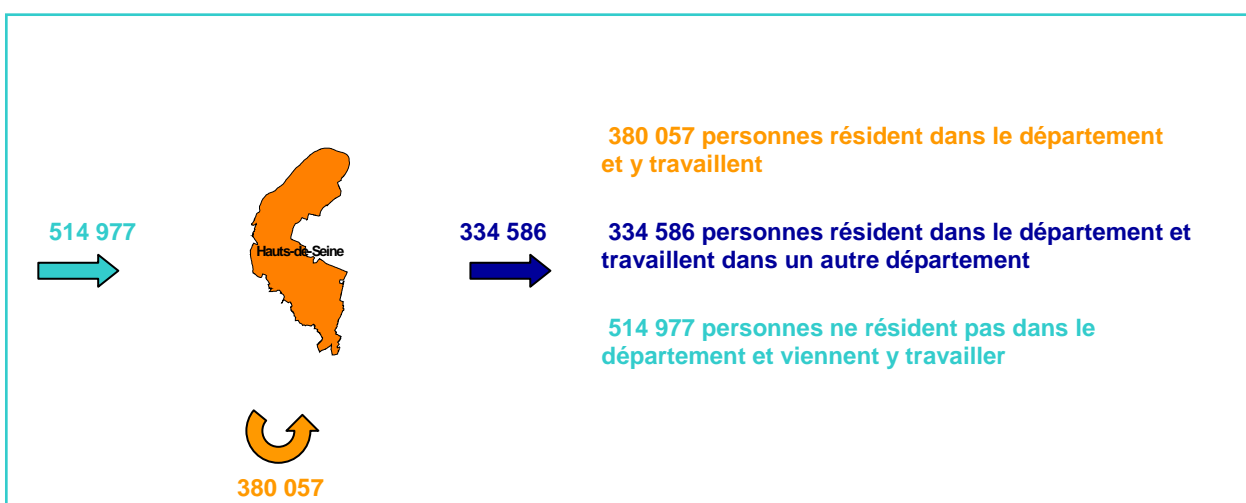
514 977

Hauts-de-Seine

380 057

334 586

380 057 personnes résident dans le département et y travaillent

334 586 personnes résident dans le département et travaillent dans un autre département

514 977 personnes ne résident pas dans le département et viennent y travailler